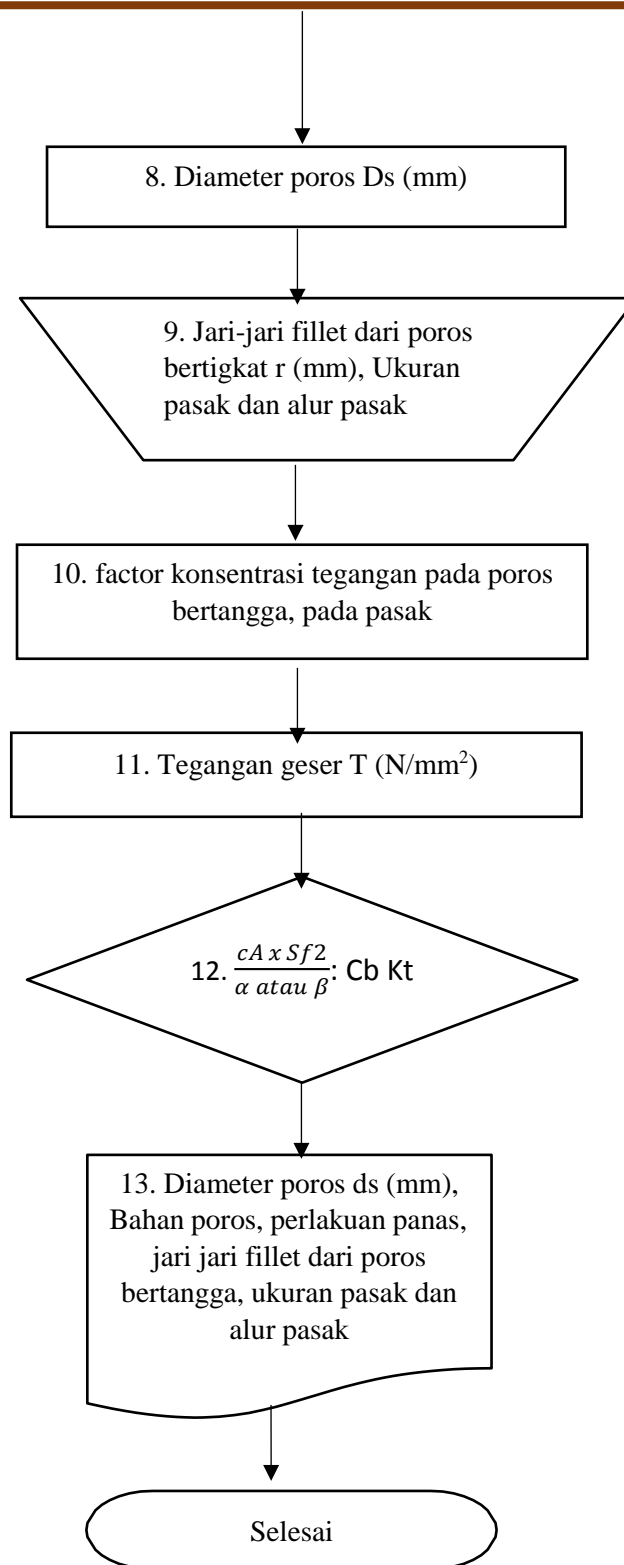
8. Diameter poros Ds (mm)

9. Jari-jari fillet dari poros bertigkat r (mm), Ukuran pasak dan alur pasak

10. factor konsentrasi tegangan pada poros bertangga, pada pasak

11. Tegangan geser T (N/mm$^2$)

12. $\frac{cA \: x \: Sf2}{\alpha \: atau \: \beta}$: Cb Kt

13. Diameter poros ds (mm), Bahan poros, perlakuan panas, jari jari fillet dari poros bertangga, ukuran pasak dan alur pasak

Selesai